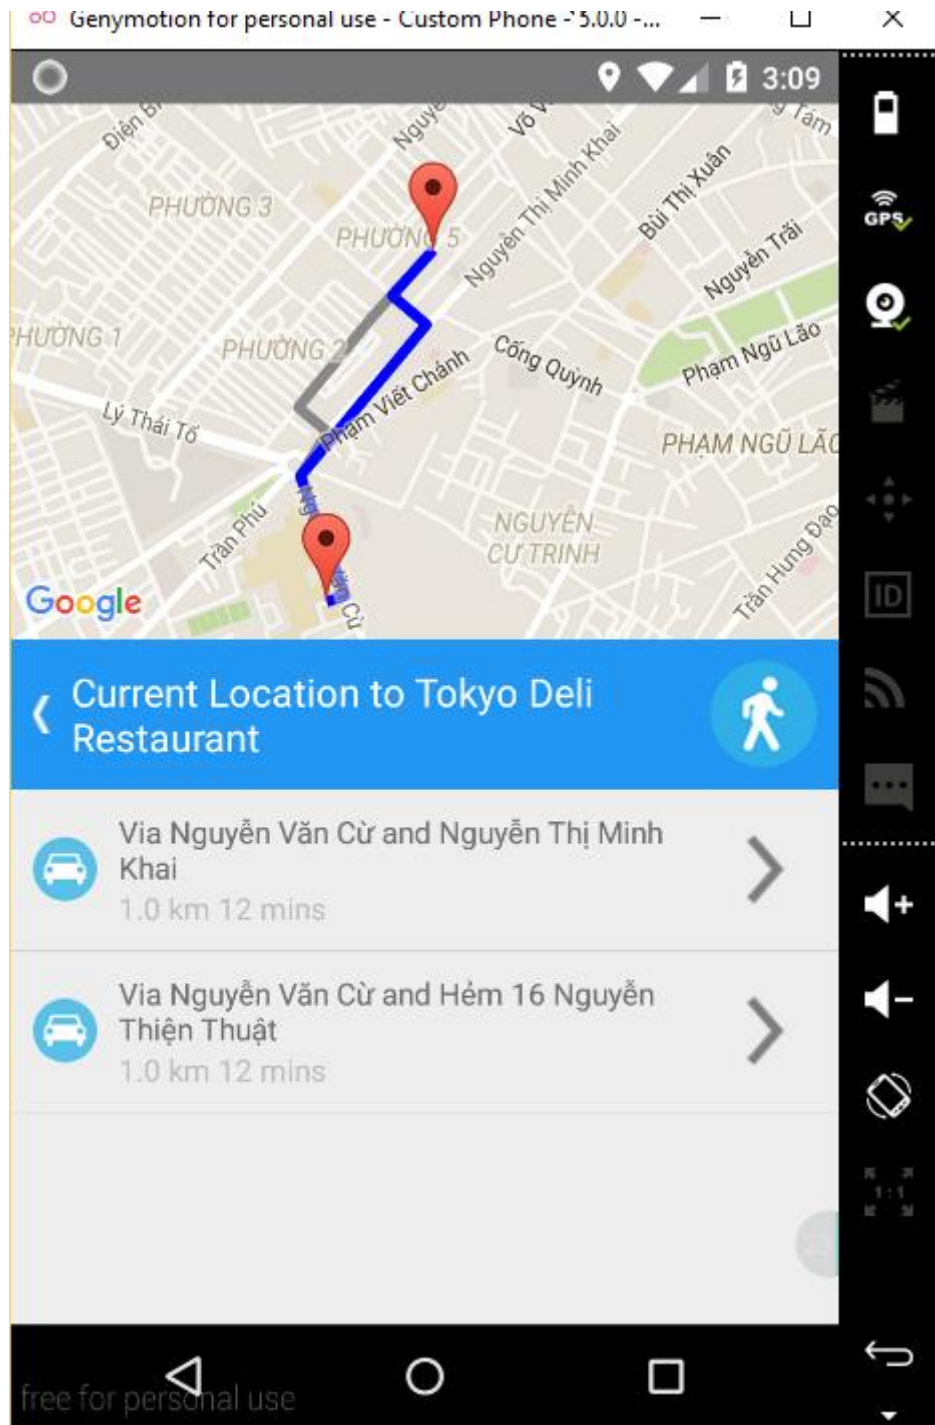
Genymotion for personal use - Custom Phone - 5.0.0 -...

3:09

Điện Bi

Nguyễ

Võ V

Tám

Nguyễn Thị Minh Khai

Bùi Thị Xuân

PHƯỜNG 3

PHƯỜNG 5

Nguyễn Trãi

PHƯỜNG 1

PHƯỜNG 2

Cống Quỳnh

Phạm Ngũ Lão

Phạm Viết Chánh

Lý Thái Tổ

PHẠM NGŨ LÃO

Trần Phú

NGUYỄN CƯ TRINH

Trần Hưng Đạo

Google

Cừ

GPS

ID

Current Location to Tokyo Deli Restaurant

Via Nguyễn Văn Cừ and Nguyễn Thị Minh Khai
1.0 km 12 mins

Via Nguyễn Văn Cừ and Hẻm 16 Nguyễn Thiện Thuật
1.0 km 12 mins

1:1

free for personal use